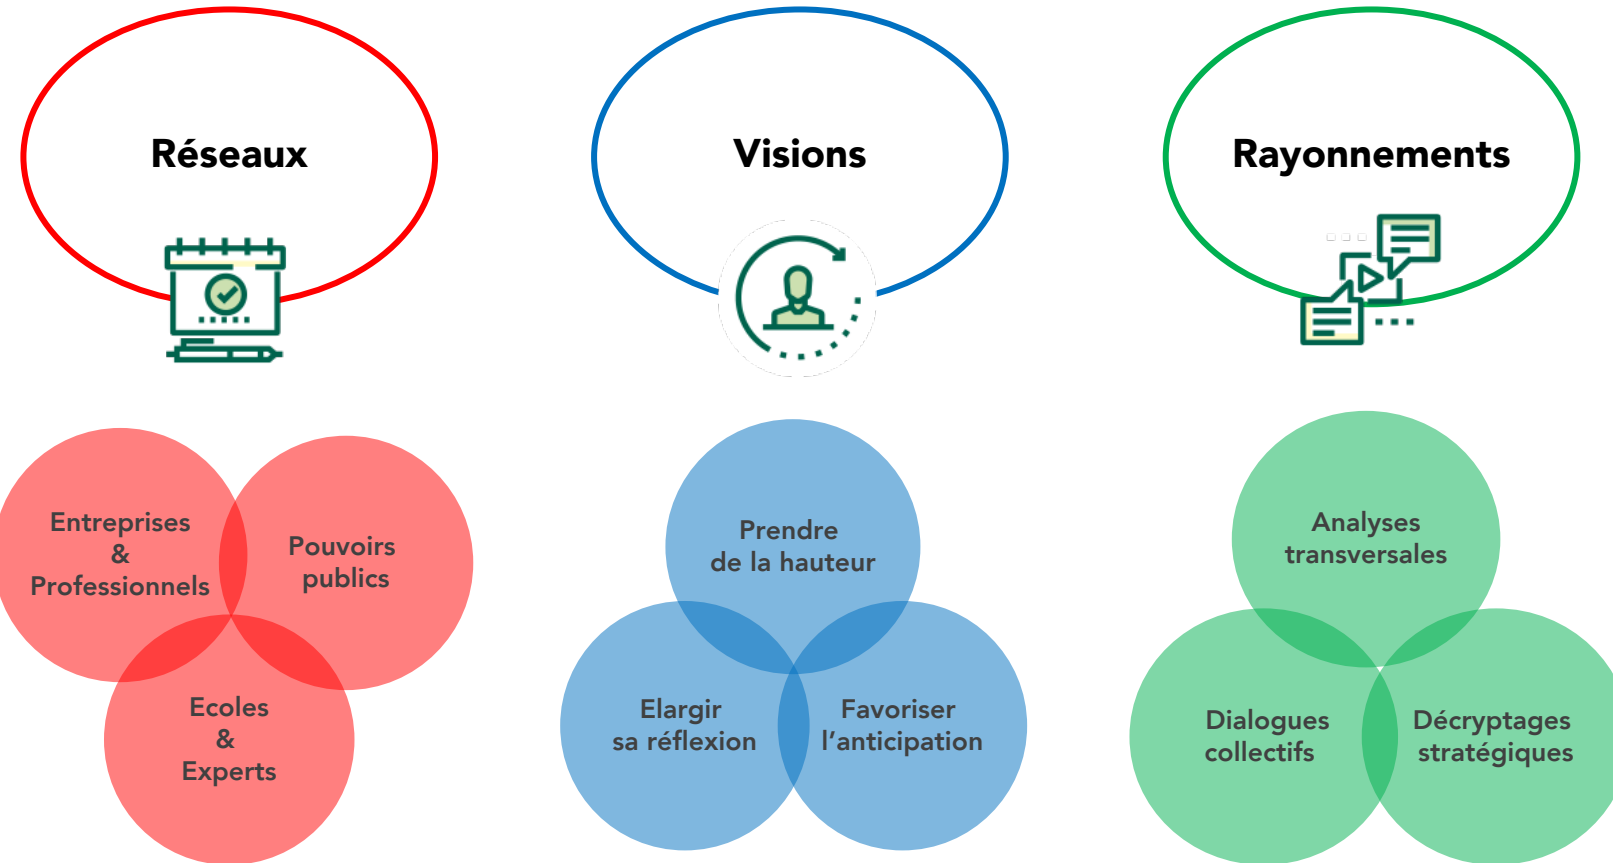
Réseaux

Visions

Rayonnements

Entreprises
&
Professionnels

Pouvoirs
publics

Ecoles
&
Experts

Prendre
de la hauteur

Elargir
sa réflexion

Favoriser
l'anticipation

Analyses
transversales

Dialogues
collectifs

Décryptages
stratégiques